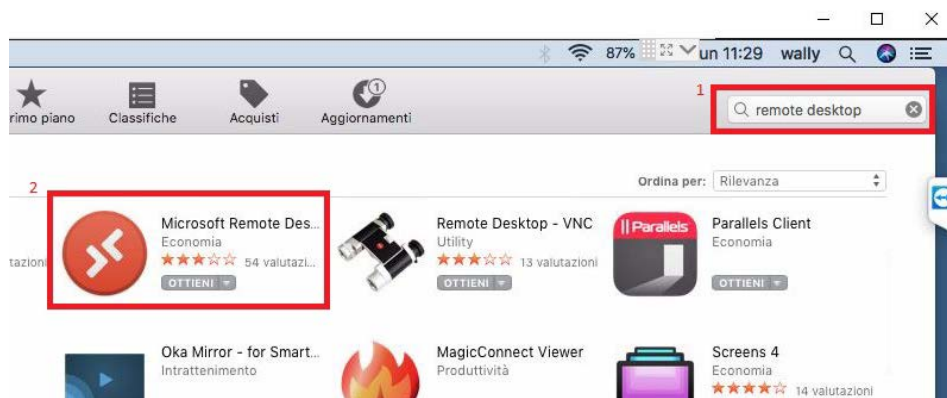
87% un 11:29 wally

rimo piano
Classifiche
Acquisti
Aggiornamenti

1
remote desktop

2
Ordina per: Rilevanza

tazioni

Microsoft Remote Des...
Economia
54 valutazi...
OTTIENI

Remote Desktop - VNC
Utility
13 valutazioni
OTTIENI

Parallels
Parallels Client
Economia
OTTIENI

Oka Mirror - for Smart...
Intrattenimento

MagicConnect Viewer
Produttività

Screens 4
Economia
14 valutazioni